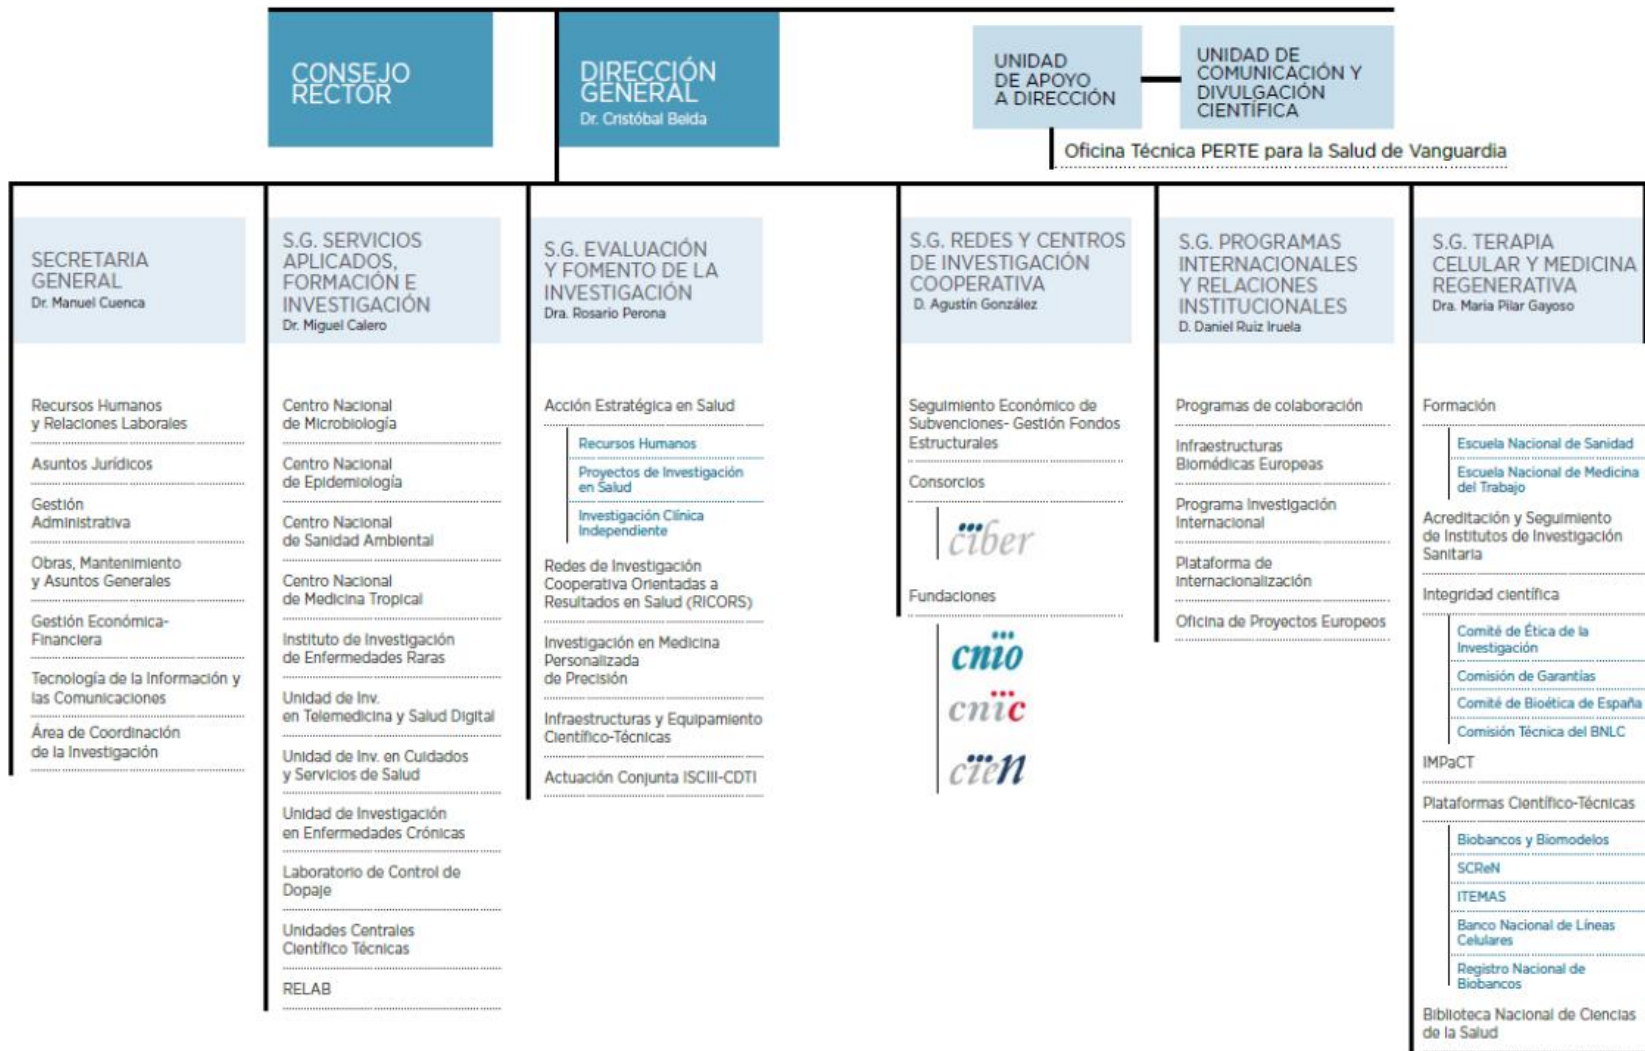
CONSEJO RECTOR

DIRECCIÓN GENERAL
Dr. Cristóbal Belda

UNIDAD DE APOYO A DIRECCIÓN

UNIDAD DE COMUNICACIÓN Y DIVULGACIÓN CIENTÍFICA

Oficina Técnica PERTE para la Salud de Vanguardia

SECRETARIA GENERAL
Dr. Manuel Cuenca

Recursos Humanos y Relaciones Laborales

Asuntos Jurídicos

Gestión Administrativa

Obras, Mantenimiento y Asuntos Generales

Gestión Económica-Financiera

Tecnología de la Información y las Comunicaciones

Área de Coordinación de la Investigación

S.G. SERVICIOS APLICADOS, FORMACIÓN E INVESTIGACIÓN
Dr. Miguel Calero

Centro Nacional de Microbiología

Centro Nacional de Epidemiología

Centro Nacional de Sanidad Ambiental

Centro Nacional de Medicina Tropical

Instituto de Investigación de Enfermedades Raras

Unidad de Inv. en Telemedicina y Salud Digital

Unidad de Inv. en Cuidados y Servicios de Salud

Unidad de Investigación en Enfermedades Crónicas

Laboratorio de Control de Dopaje

Unidades Centrales Científico Técnicas

RELAB

S.G. EVALUACIÓN Y FOMENTO DE LA INVESTIGACIÓN
Dra. Rosario Perona

Acción Estratégica en Salud

Recursos Humanos

Proyectos de Investigación en Salud

Investigación Clínica Independiente

Redes de Investigación Cooperativa Orientadas a Resultados en Salud (RICORS)

Investigación en Medicina Personalizada de Precisión

Infraestructuras y Equipamiento Científico-Técnicas

Actuación Conjunta ISCIII-CDTI

S.G. REDES Y CENTROS DE INVESTIGACIÓN COOPERATIVA
D. Agustín González

Seguimiento Económico de Subvenciones- Gestión Fondos Estructurales

Consorcios

ciber

Fundaciones

cnio

cnic

cien

S.G. PROGRAMAS INTERNACIONALES Y RELACIONES INSTITUCIONALES
D. Daniel Ruiz Iruela

Programas de colaboración

Infraestructuras Biomédicas Europeas

Programa Investigación Internacional

Plataforma de internacionalización

Oficina de Proyectos Europeos

S.G. TERAPIA CELULAR Y MEDICINA REGENERATIVA
Dra. María Pilar Gayoso

Formación

Escuela Nacional de Sanidad

Escuela Nacional de Medicina del Trabajo

Acreditación y Seguimiento de Institutos de Investigación Sanitaria

Integridad científica

Comité de Ética de la Investigación

Comisión de Garantías

Comité de Bioética de España

Comisión Técnica del BNLC

IMPaCT

Plataformas Científico-Técnicas

Biobancos y Biomodelos

SCReN

ITEMAS

Banco Nacional de Líneas Celulares

Registro Nacional de Biobancos

Biblioteca Nacional de Ciencias de la Salud